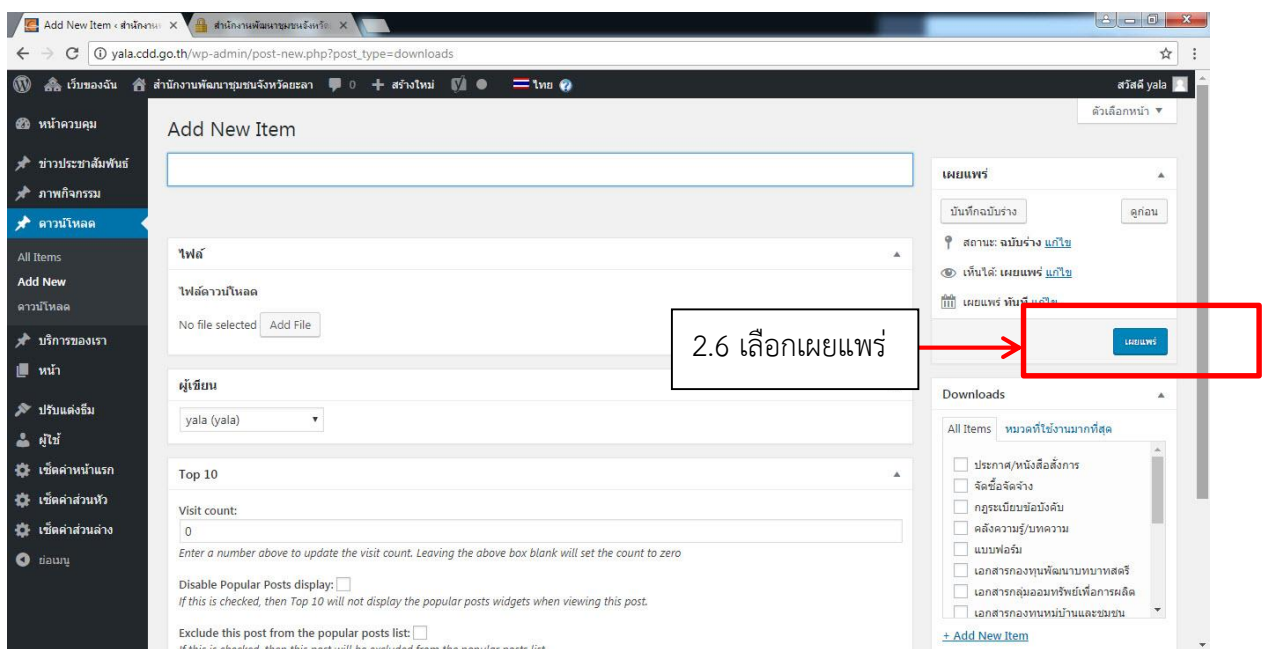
Add New Item ‹ สำนักงาน ×
สำนักงานพัฒนาชุมชนจังหวัด ×
yala.cdd.go.th/wp-admin/post-new.php?post_type=downloads

เว็บของฉัน สำนักงานพัฒนาชุมชนจังหวัดยะลา 0 + สร้างใหม่ ไทย
สวัสดี yala
ตัวเลือกหน้า ▼

หน้าควบคุม
ข่าวประชาสัมพันธ์
ภาพกิจกรรม
ดาวน์โหลด
All Items
Add New
ดาวน์โหลด
บริการของเรา
หน้า
ปรับแต่งธีม
ผู้ใช้
เซ็ตค่าหน้าแรก
เซ็ตค่าส่วนหัว
เซ็ตค่าส่วนล่าง
ย่อเมนู

Add New Item

ไฟล์
ไฟล์ดาวน์โหลด
No file selected Add File

ผู้เขียน
yala (yala)

Top 10
Visit count:
0
Enter a number above to update the visit count. Leaving the above box blank will set the count to zero
Disable Popular Posts display:
If this is checked, then Top 10 will not display the popular posts widgets when viewing this post.
Exclude this post from the popular posts list:
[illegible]

เผยแพร่
บันทึกฉบับร่าง
ดูก่อน
สถานะ: ฉบับร่าง แก้ไข
เห็นได้: เผยแพร่ แก้ไข
เผยแพร่ ทันที แก้ไข
เผยแพร่

2.6 เลือกเผยแพร่

Downloads
All Items หมวดที่ใช้งานมากที่สุด
ประกาศ/หนังสือสั่งการ
จัดซื้อจัดจ้าง
กฎระเบียบข้อบังคับ
คลังความรู้/บทความ
แบบฟอร์ม
เอกสารกองทุนพัฒนาบทบาทสตรี
เอกสารกลุ่มออมทรัพย์เพื่อการผลิต
เอกสารกองทุนหมู่บ้านและชุมชน
+ Add New Item